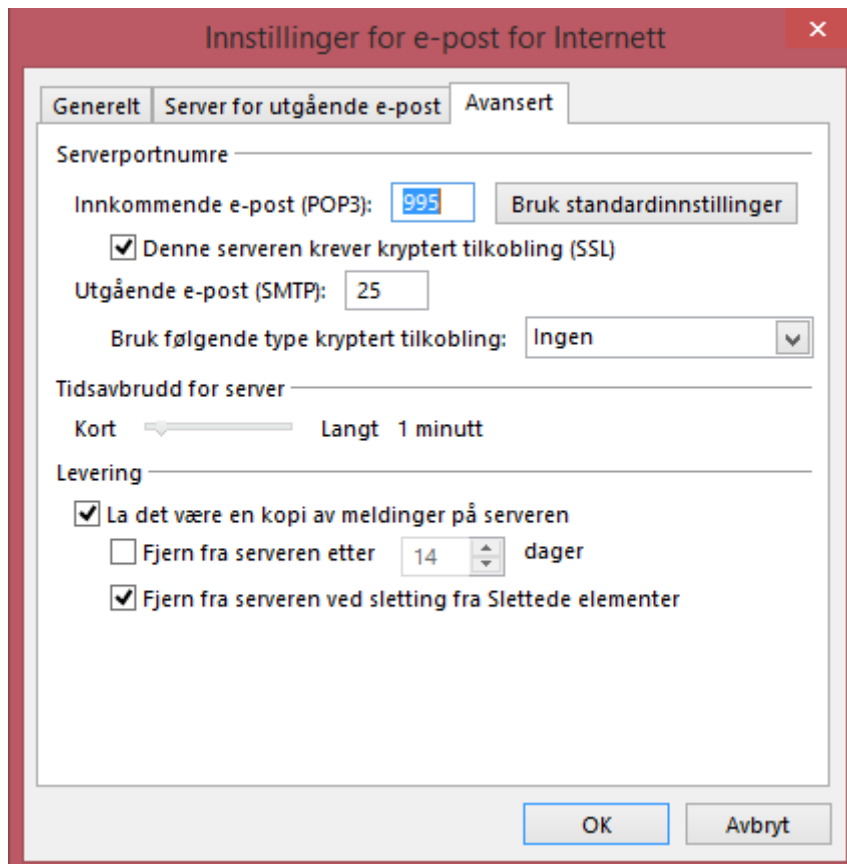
Innstillinger for e-post for Internett

Generelt | Server for utgående e-post | Avansert

Serverportnumre

Innkommende e-post (POP3): 995 Bruk standardinnstillinger

Denne serveren krever kryptert tilkobling (SSL)

Utgående e-post (SMTP): 25

Bruk følgende type kryptert tilkobling: Ingen

Tidsavbrudd for server

Kort Langt 1 minutt

Levering

La det være en kopi av meldinger på serveren

Fjern fra serveren etter 14 dager

Fjern fra serveren ved sletting fra Slettede elementer

OK Avbryt